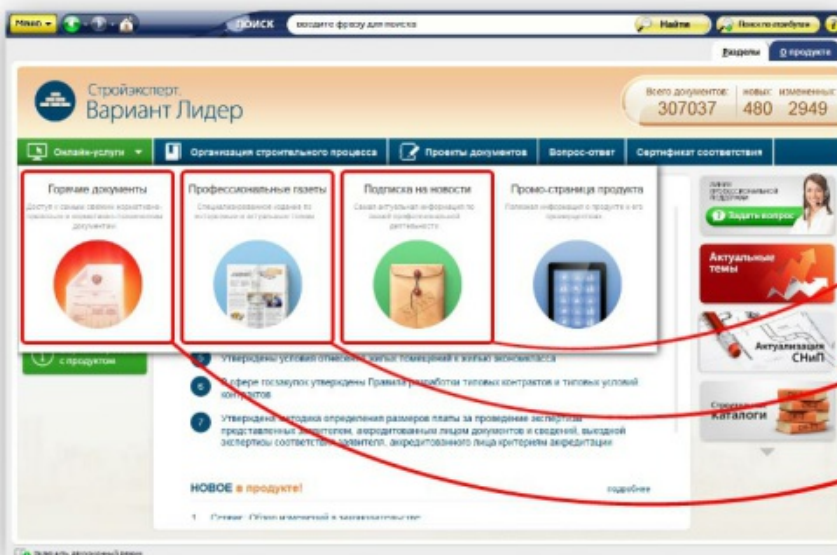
Меню ПОИСК введите фразу для поиска Найти Поиск по атрибутам

Разделы О продукте

Стройэксперт. Вариант Лидер

Всего документов: 307037 новых: 480 изменённых: 2949

Онлайн-услуги Организация строительного процесса Проекты документов Вопрос-ответ Сертификат соответствия

Горячие документы
Доступ к самым свежим нормативно-правовым и нормативно-техническим документам

Профессиональные газеты
Специализированные издания по интересным и актуальным темам

Подписка на новости
Самая актуальная информация по вашей профессиональной деятельности

Промо-страница продукта
Полезная информация о продукте и его преимуществах

Задать вопрос

Актуальные темы

Актуализация СНиП

Строительные каталоги

с продуктом

Утверждены условия отнесения жилых помещений к жилью экономкласса

6 В сфере госзакупок утверждены Правила разработки типовых контрактов и типовых условий контрактов

7 Утверждена методика определения размеров платы за проведение экспертизы представленных заявителем, аккредитованным лицом документов и сведений, выездной экспертизы соответствия заявителя, аккредитованного лица критериям аккредитации

НОВОЕ в продукте! подробнее

1 Сервис «Обзор изменений в законодательстве»

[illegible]